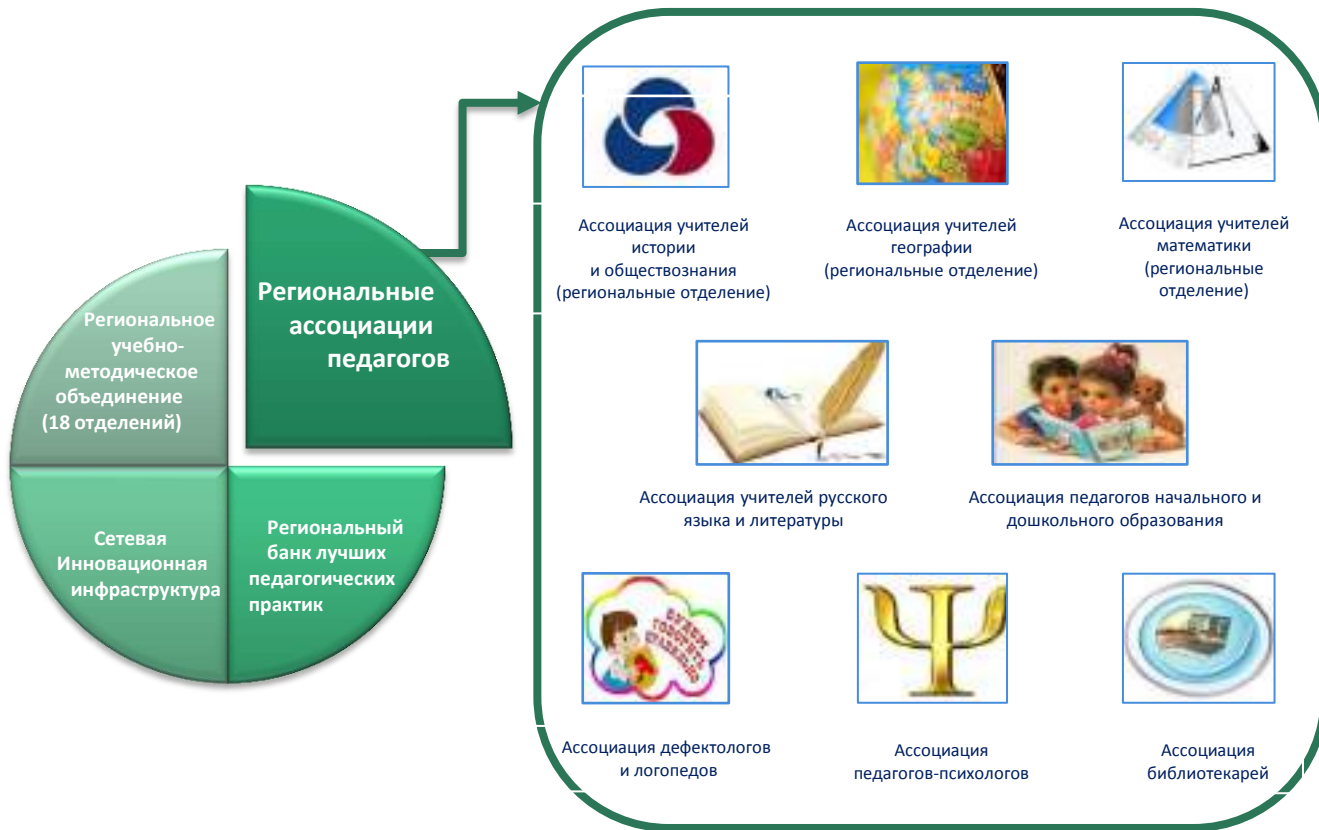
Региональное учебно-методическое объединение (18 отделений)

Региональные ассоциации педагогов

Сетевая Инновационная инфраструктура

Региональный банк лучших педагогических практик

Ассоциация учителей истории и обществознания (региональные отделение)

Ассоциация учителей географии (региональные отделение)

Ассоциация учителей математики (региональные отделение)

Ассоциация учителей русского языка и литературы

Ассоциация педагогов начального и дошкольного образования

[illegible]

Ассоциация дефектологов и логопедов

Ассоциация педагогов-психологов

Ассоциация библиотекарей